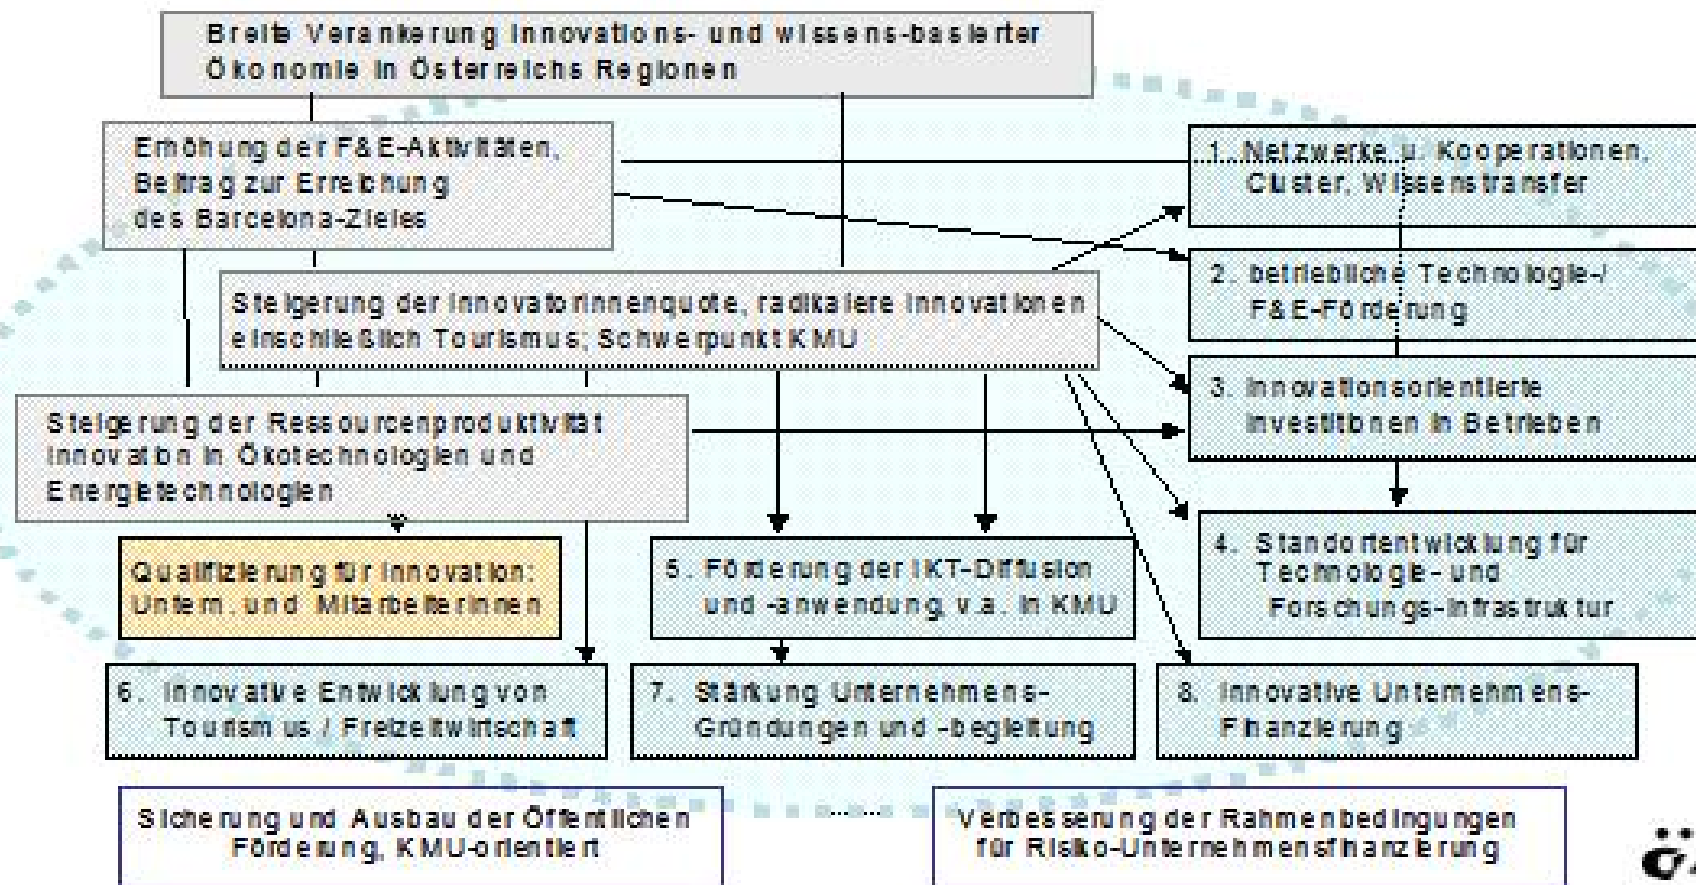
Breite Verankerung innovations- und wissens-basierter Ökonomie in Österreichs Regionen

Erhöhung der F&E-Aktivitäten, Beitrag zur Erreichung des Barcelona-Zieles

1. Netzwerke u. Kooperationen, Cluster, Wissenstransfer

2. betriebliche Technologie-/ F&E-Förderung

Steigerung der Innovatorinnenquote, radikalere Innovationen einschließlich Tourismus; Schwerpunkt KMU

3. innovationsorientierte Investitionen in Betrieben

Steigerung der Ressourcenproduktivität Innovation in Ökotechnologien und Energietechnologien

4. Standortentwicklung für Technologie- und Forschungs-Infrastruktur

Qualifizierung für Innovation: Untern. und Mitarbeiterinnen

5. Förderung der IKT-Diffusion und -anwendung v.a. in KMU

6. Innovative Entwicklung von Tourismus / Freizeitwirtschaft

7. Stärkung Unternehmens-Gründungen und -begleitung

8. Innovative Unternehmens-Finanzierung

Sicherung und Ausbau der Öffentlichen Förderung, KMU-orientiert

Verbesserung der Rahmenbedingungen für Risiko-Unternehmensfinanzierung

Ö